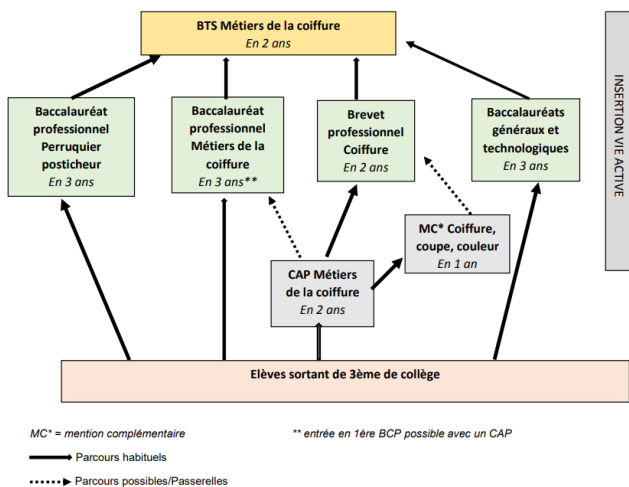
BTS Métiers de la coiffure
En 2 ans

INSERTION VIE ACTIVE

Baccalauréat professionnel Perruquier posticheur
En 3 ans

Baccalauréat professionnel Métiers de la coiffure
En 3 ans**

Brevet professionnel Coiffure
En 2 ans

Baccalauréats généraux et technologiques
En 3 ans

MC* Coiffure, coupe, couleur
En 1 an

CAP Métiers de la coiffure
En 2 ans

Elèves sortant de 3ème de collège

MC* = mention complémentaire

** entrée en 1ère BCP possible avec un CAP

Parcours habituels

Parcours possibles/Passerelles